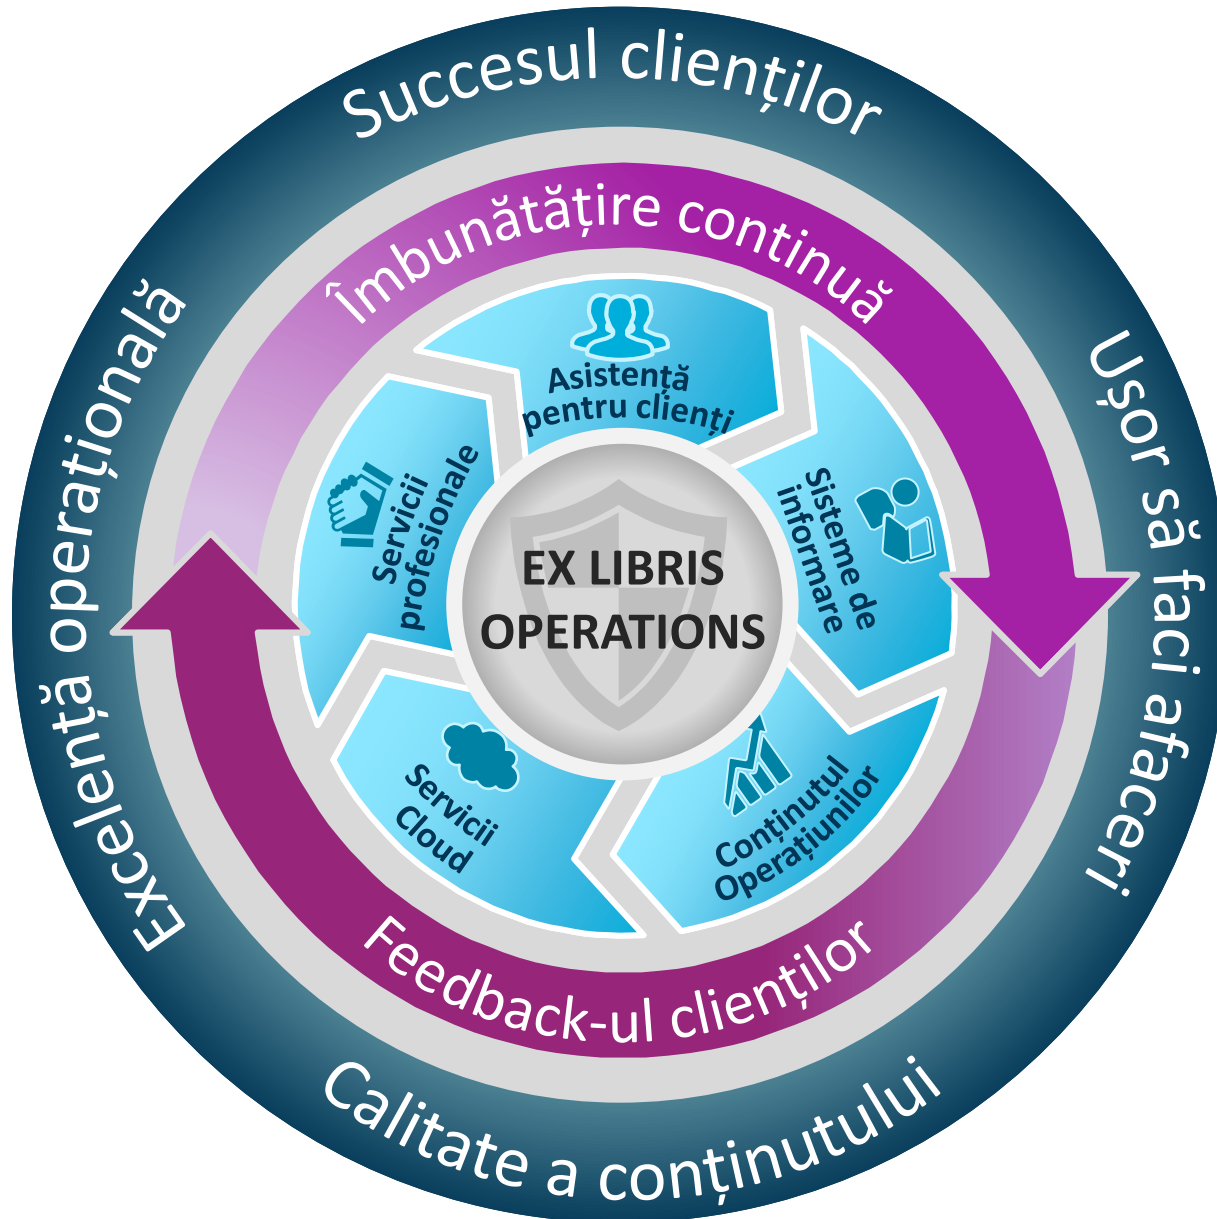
Succesul clienților

Ușor să faci afaceri

Calitate a conținutului

Excelență operațională

Îmbunătățire continuă

Feedback-ul clienților

Asistență pentru clienți

Sisteme de informare

Conținutul Operațiunilor

Servicii Cloud

Servicii profesionale

EX LIBRIS OPERATIONS